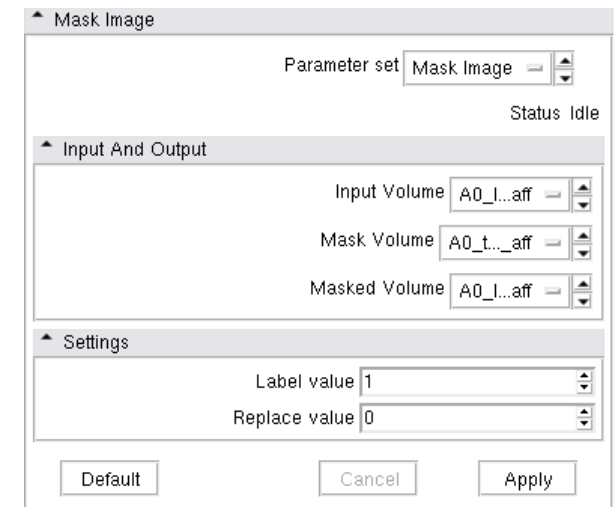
Mask Image

Parameter set Mask Image

Status Idle

Input And Output

Input Volume A0_I...aff

Mask Volume A0_t..._aff

Masked Volume A0_I...aff

Settings

Label value 1

Replace value 0

Default

Cancel

Apply